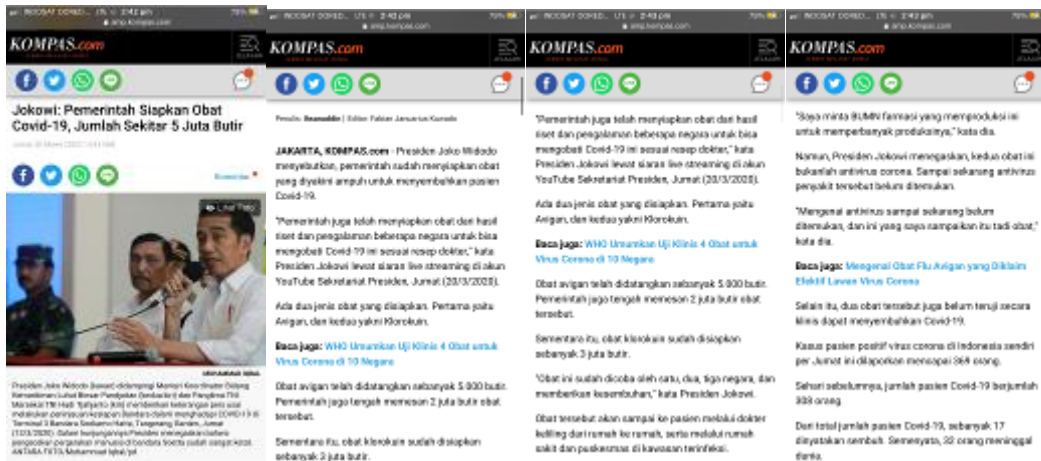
KOMPAS.com

Jokowi: Pemerintah Siapkan Obat Covid-19, Jumlah Sekitar 5 Juta Butir

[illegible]

Komentar

Lihat Foto

Presiden Joko Widodo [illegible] ANTARA FOTO/Muhammad Iqbal/pd

KOMPAS.com

Penulis: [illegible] | Editor: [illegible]

JAKARTA, KOMPAS.com - Presiden Joko Widodo menyebutkan, pemerintah sudah menyiapkan obat yang diyakini ampuh untuk menyembuhkan pasien Covid-19.

"Pemerintah juga telah menyiapkan obat dari hasil riset dan pengalaman beberapa negara untuk bisa mengobati Covid-19 ini sesuai resep dokter," kata Presiden Jokowi lewat siaran live streaming di akun YouTube Sekretariat Presiden, Jumat (20/3/2020).

Ada dua jenis obat yang disiapkan. Pertama yaitu Avigan, dan kedua yakni Klorokuin.

Baca juga: WHO Umumkan Uji Klinis 4 Obat untuk Virus Corona di 10 Negara

Obat avigan telah didatangkan sebanyak 5.000 butir. Pemerintah juga tengah memesan 2 juta butir obat tersebut.

Sementara itu, obat klorokuin sudah disiapkan sebanyak 3 juta butir.

KOMPAS.com

"Pemerintah juga telah menyiapkan obat dari hasil riset dan pengalaman beberapa negara untuk bisa mengobati Covid-19 ini sesuai resep dokter," kata Presiden Jokowi lewat siaran live streaming di akun YouTube Sekretariat Presiden, Jumat (20/3/2020).

Ada dua jenis obat yang disiapkan. Pertama yaitu Avigan, dan kedua yakni Klorokuin.

Baca juga: WHO Umumkan Uji Klinis 4 Obat untuk Virus Corona di 10 Negara

Obat avigan telah didatangkan sebanyak 5.000 butir. Pemerintah juga tengah memesan 2 juta butir obat tersebut.

Sementara itu, obat klorokuin sudah disiapkan sebanyak 3 juta butir.

"Obat ini sudah dicoba oleh satu, dua, tiga negara, dan memberikan kesembuhan," kata Presiden Jokowi.

Obat tersebut akan sampai ke pasien melalui dokter keliling dari rumah ke rumah, serta melalui rumah sakit dan puskesmas di kawasan terinfeksi.

KOMPAS.com

"Saya minta BUMN farmasi yang memproduksi ini untuk memperbanyak produksinya," kata dia.

Namun, Presiden Jokowi menegaskan, kedua obat ini bukanlah antivirus corona. Sampai sekarang antivirus penyakit tersebut belum ditemukan.

"Mengenai antivirus sampai sekarang belum ditemukan, dan ini yang saya sampaikan itu tadi obat," kata dia.

Baca juga: Mengenal Obat Flu Avigan yang Diklaim Efektif Lawan Virus Corona

Selain itu, dua obat tersebut juga belum teruji secara klinis dapat menyembuhkan Covid-19.

Kasus pasien positif virus corona di Indonesia sendiri per Jumat ini dilaporkan mencapai 369 orang.

Sehari sebelumnya, jumlah pasien Covid-19 berjumlah 309 orang.

Dari total jumlah pasien Covid-19, sebanyak 17 dinyatakan sembuh. Sementara, 32 orang meninggal dunia.